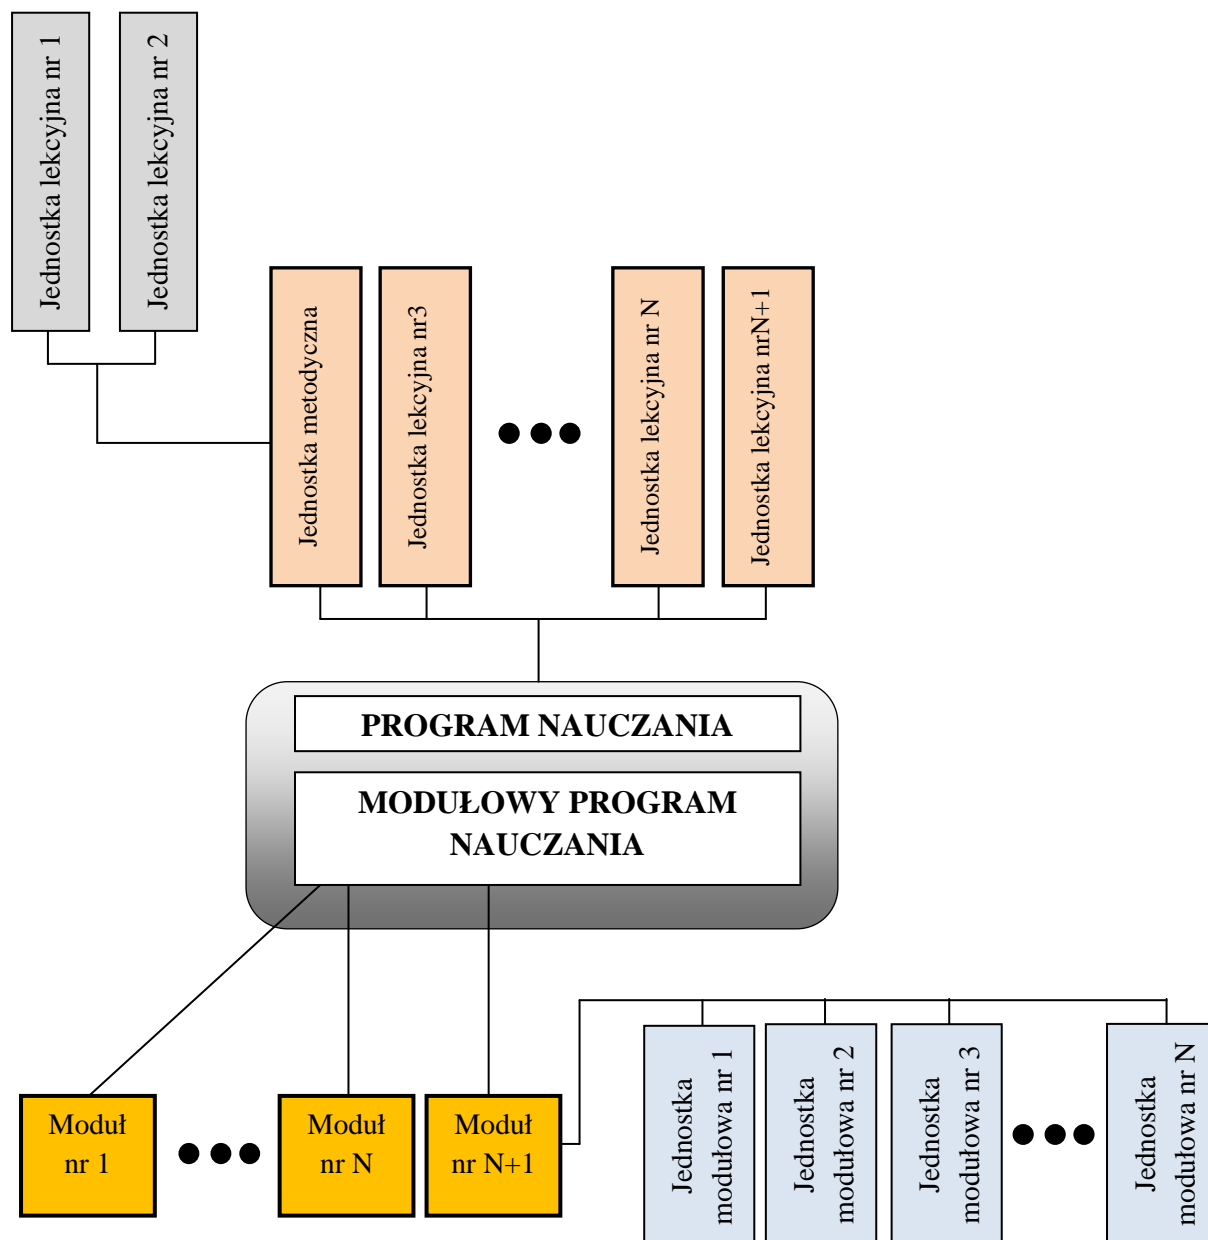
Jednostka lekcyjna nr 1

Jednostka lekcyjna nr 2

Jednostka metodyczna

Jednostka lekcyjna nr3

Jednostka lekcyjna nr N

Jednostka lekcyjna nrN+1

PROGRAM NAUCZANIA

MODUŁOWY PROGRAM NAUCZANIA

Moduł nr 1

Moduł nr N

Moduł nr N+1

Jednostka modułowa nr 1

Jednostka modułowa nr 2

Jednostka modułowa nr 3

Jednostka modułowa nr N